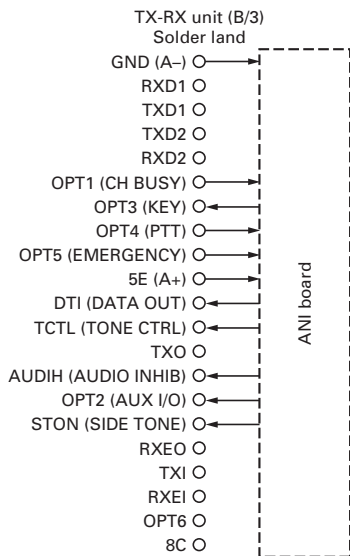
TX-RX unit (B/3)
Solder land

GND (A–)
RXD1
TXD1
TXD2
RXD2
OPT1 (CH BUSY)
OPT3 (KEY)
OPT4 (PTT)
OPT5 (EMERGENCY)
5E (A+)
DTI (DATA OUT)
TCTL (TONE CTRL)
TXO
AUDIH (AUDIO INHIB)
OPT2 (AUX I/O)
STON (SIDE TONE)
RXEO
TXI
RXEI
OPT6
8C

ANI board